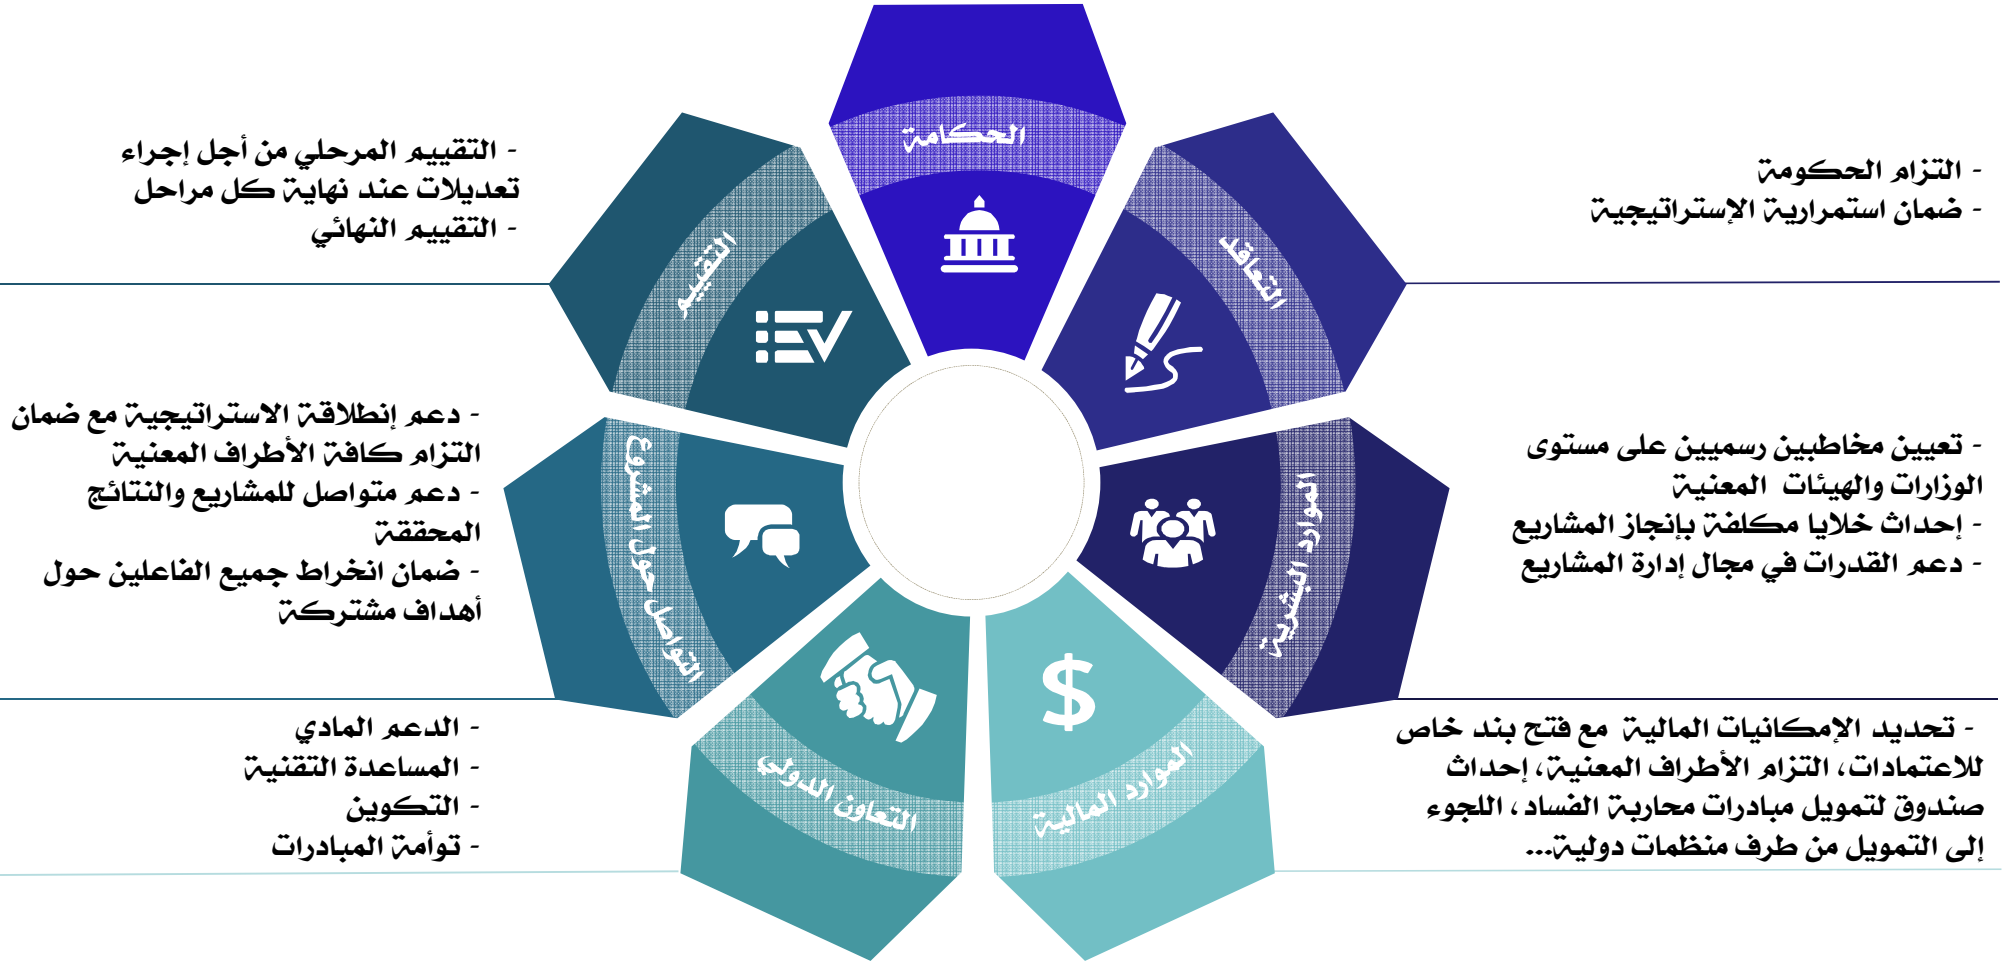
الحكامة

التعاقد

الموارد البشرية

الموارد المالية

التعاون الدولي

التواصل حول المشروع

التقييم

- التزام الحكومة
- ضمان استمرارية الإستراتيجية

- تعيين مخاطبين رسميين على مستوى الوزارات والهيئات المعنية
- إحداث خلايا مكلفة بإنجاز المشاريع
- دعم القدرات في مجال إدارة المشاريع

- تحديد الإمكانيات المالية مع فتح بند خاص للاعتمادات، التزام الأطراف المعنية، إحداث صندوق لتمويل مبادرات محاربة الفساد ، اللجوء إلى التمويل من طرف منظمات دولية...

- التقييم المرحلي من أجل إجراء تعديلات عند نهاية كل مراحل
- التقييم النهائي

- دعم إنطلاقة الاستراتيجية مع ضمان التزام كافة الأطراف المعنية
- دعم متواصل للمشاريع والنتائج المحققة
- ضمان انخراط جميع الفاعلين حول أهداف مشتركة

- الدعم المادي
- المساعدة التقنية
- التكوين
- توأمة المبادرات